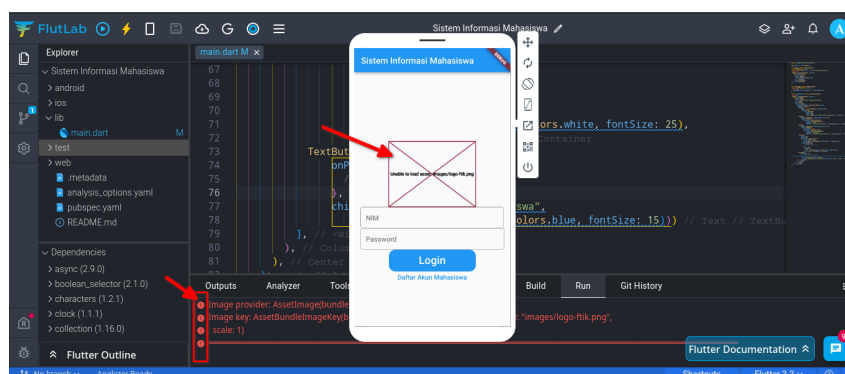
FlutLab G A
Sistem Informasi Mahasiswa
Explorer
main.dart M ×
Sistem Informasi Mahasiswa
android
ios
lib
main.dart M
test
web
.metadata
analysis_options.yaml
pubspec.yaml
README.md
67
68
69
70
71
72
73
74
75
76
77
78
79
80
81
TextBut
onP
),
chi
olors.white, fontSize: 25),
ontainer
swa",
olors.blue, fontSize: 15))) // Text // TextBu
], // <W
), // Colum
), // Center
Dependencies
async (2.9.0)
boolean_selector (2.1.0)
characters (1.2.1)
clock (1.1.1)
collection (1.16.0)
Flutter Outline
Outputs
Analyzer
Tools
Build
Run
Git History
Image provider: AssetImage(bundle
Image key: AssetBundleImageKey(b
"images/logo-ftik.png",
scale: 1)
Sistem Informasi Mahasiswa
DEBUG
Unable to load asset: images/logo-ftik.png
NIM
Password
Login
Daftar Akun Mahasiswa
Flutter Documentation
No branch
Analyzer Ready
Shortcuts
Flutter 3.3